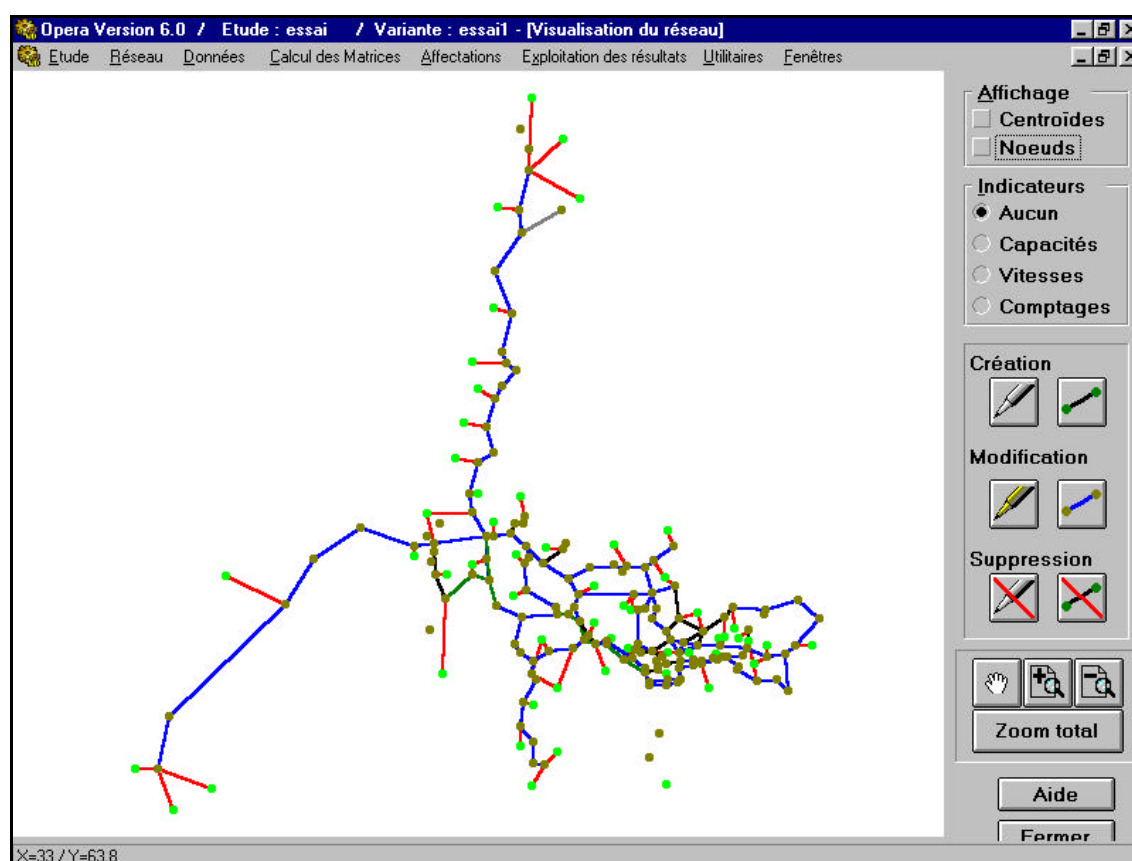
Opera Version 6.0 / Etude : essai / Variante : essai1 - [Visualisation du réseau]

Etude Réseau Données Calcul des Matrices Affectations Exploitation des résultats Utilitaires Fenêtres

Affichage
Centroïdes
Noeuds

Indicateurs
Aucun
Capacités
Vitesses
Comptages

Création

Modification

Suppression

Zoom total

Aide

Fermer

X=33 / Y=63.8